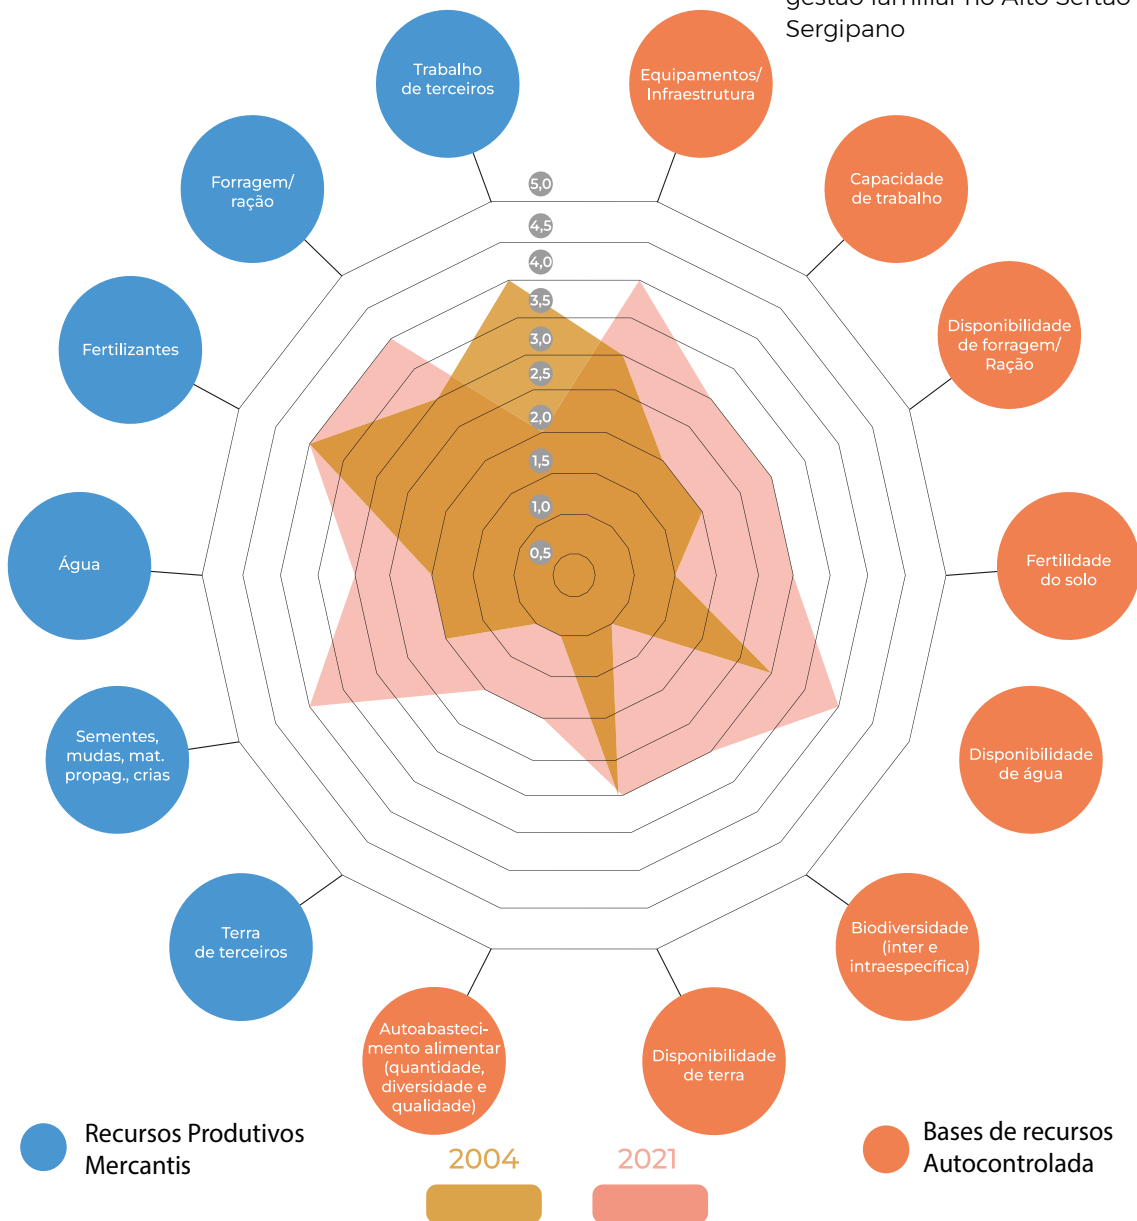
gestão familiar no Alto Sertão Sergipano

Trabalho de terceiros

Equipamentos/ Infraestrutura

Forragem/ ração

Capacidade de trabalho

Fertilizantes

Disponibilidade de forragem/ Ração

Água

Fertilidade do solo

Sementes, mudas, mat. propag., crias

Disponibilidade de água

Terra de terceiros

Biodiversidade (inter e intraespecífica)

Autoabastecimento alimentar (quantidade, diversidade e qualidade)

Disponibilidade de terra

5,0
4,5
4,0
3,5
3,0
2,5
2,0
1,5
1,0
0,5

Recursos Produtivos Mercantis

2004

2021

Bases de recursos Autocontrolada